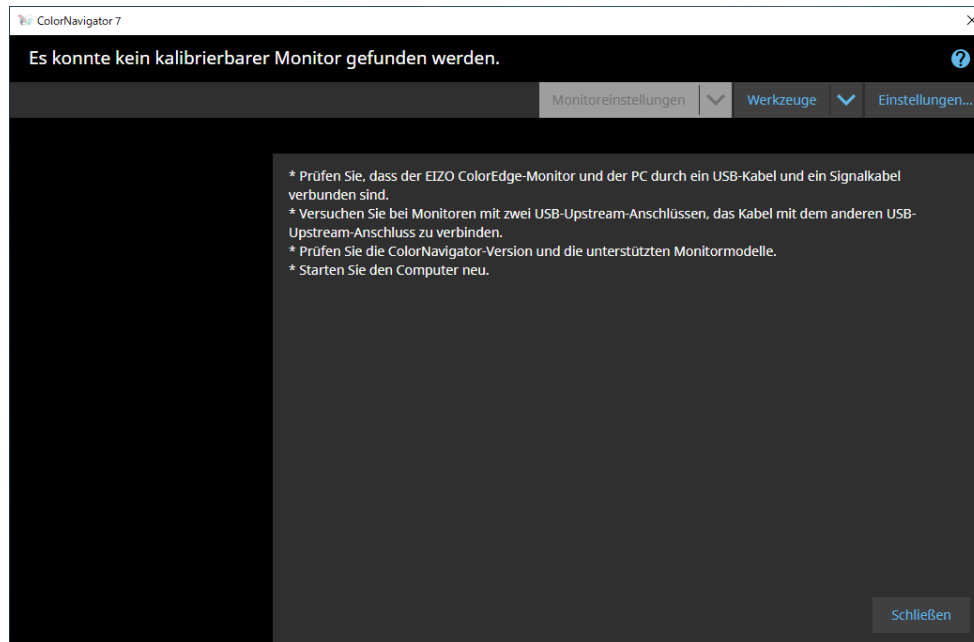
ColorNavigator 7

Es konnte kein kalibrierbarer Monitor gefunden werden.

Monitoreinstellungen Werkzeuge Einstellungen...

* Prüfen Sie, dass der EIZO ColorEdge-Monitor und der PC durch ein USB-Kabel und ein Signalkabel verbunden sind.
* Versuchen Sie bei Monitoren mit zwei USB-Upstream-Anschlüssen, das Kabel mit dem anderen USB-Upstream-Anschluss zu verbinden.
* Prüfen Sie die ColorNavigator-Version und die unterstützten Monitormodelle.
* Starten Sie den Computer neu.

Schließen